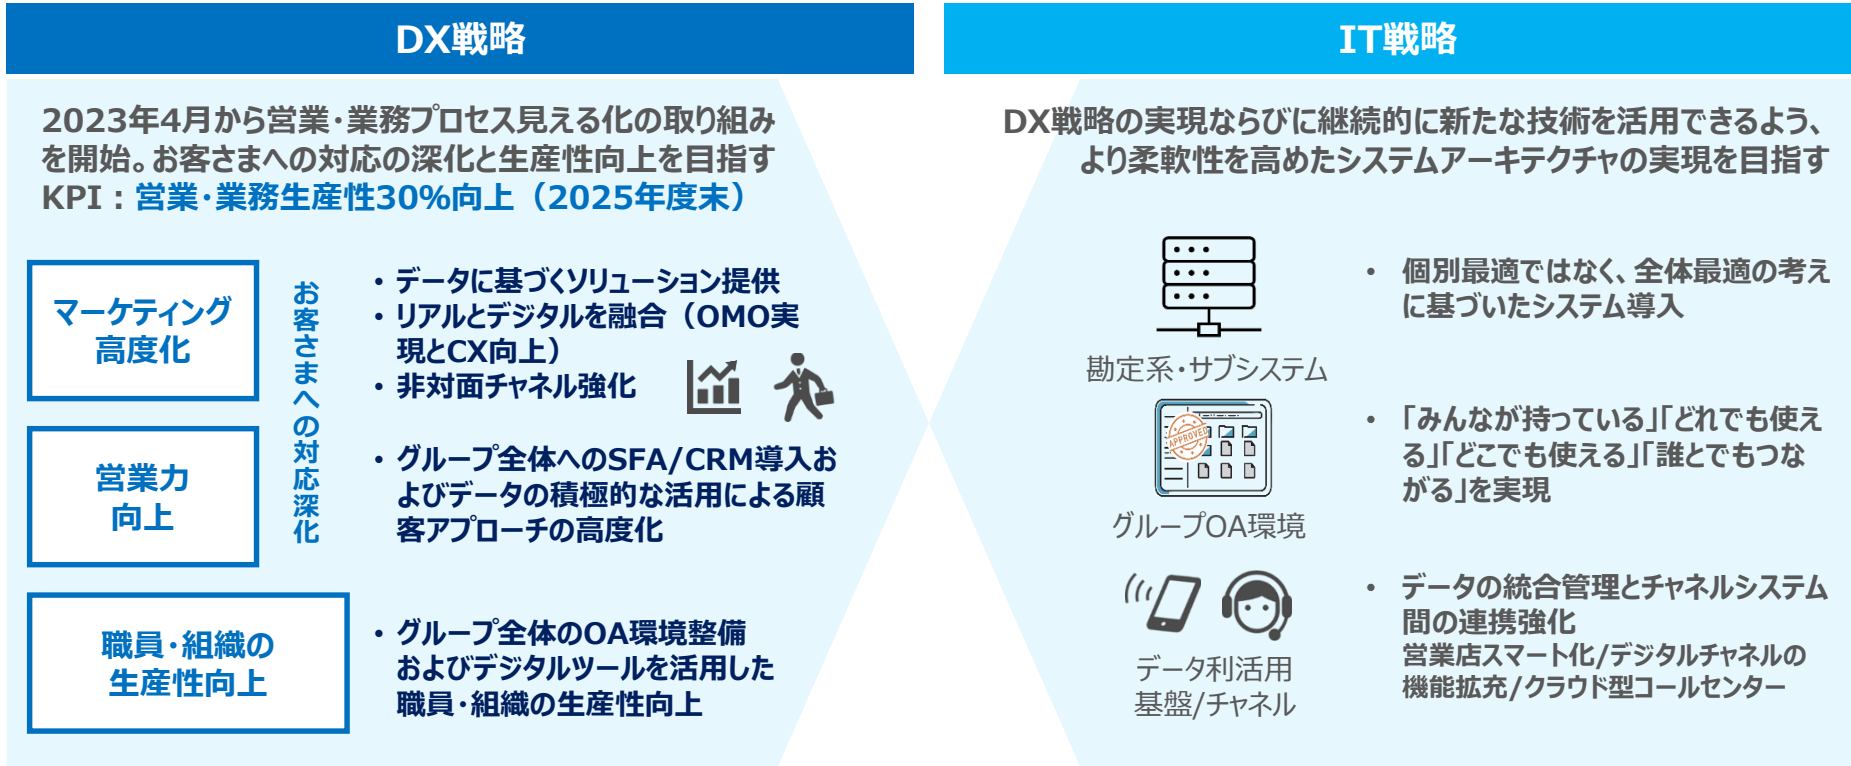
DX戦略

2023年4月から営業・業務プロセス見える化の取り組みを開始。お客さまへの対応の深化と生産性向上を目指す
KPI：営業・業務生産性30%向上（2025年度末）

マーケティング高度化

営業力向上

職員・組織の生産性向上

お客さまへの対応深化

・データに基づくソリューション提供
・リアルとデジタルを融合（OMO実現とCX向上）
・非対面チャネル強化

・グループ全体へのSFA/CRM導入およびデータの積極的な活用による顧客アプローチの高度化

・グループ全体のOA環境整備およびデジタルツールを活用した職員・組織の生産性向上

IT戦略

DX戦略の実現ならびに継続的に新たな技術を活用できるよう、より柔軟性を高めたシステムアーキテクチャの実現を目指す

勘定系・サブシステム

APPROVED

グループOA環境

データ利活用基盤/チャネル

・個別最適ではなく、全体最適の考えに基づいたシステム導入

・「みんなが持っている」「どれでも使える」「どこでも使える」「誰とでもつながる」を実現

・データの統合管理とチャネルシステム間の連携強化
営業店スマート化/デジタルチャネルの機能拡充/クラウド型コールセンター